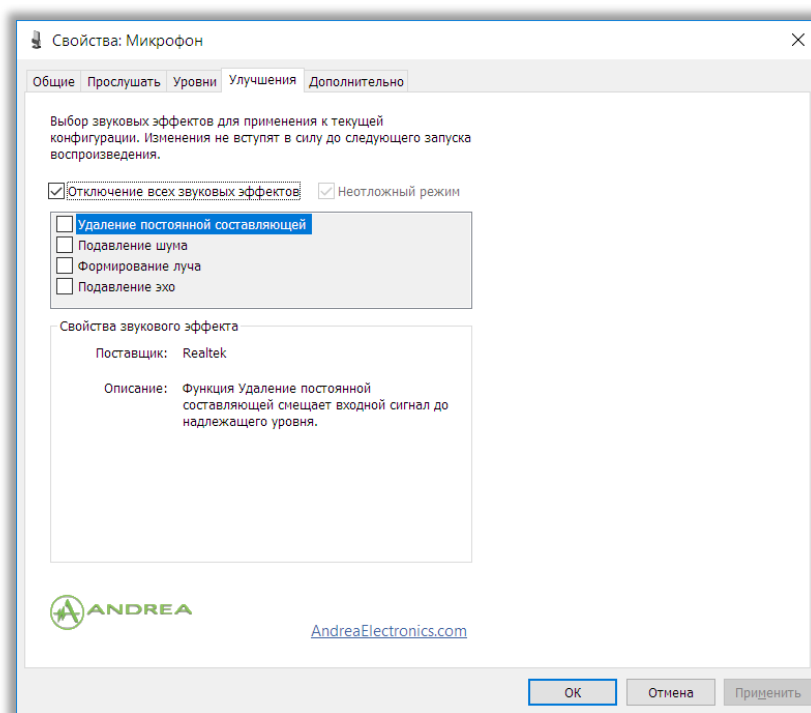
Свойства: Микрофон

Общие | Прослушать | Уровни | Улучшения | Дополнительно

Выбор звуковых эффектов для применения к текущей конфигурации. Изменения не вступят в силу до следующего запуска воспроизведения.

☑ Отключение всех звуковых эффектов ☑ Неотложный режим

☐ Удаление постоянной составляющей
☐ Подавление шума
☐ Формирование луча
☐ Подавление эхо

Свойства звукового эффекта

Поставщик: Realtek

Описание: Функция Удаление постоянной составляющей смещает входной сигнал до надлежащего уровня.

ANDREA

AndreaElectronics.com

ОК | Отмена | Применить